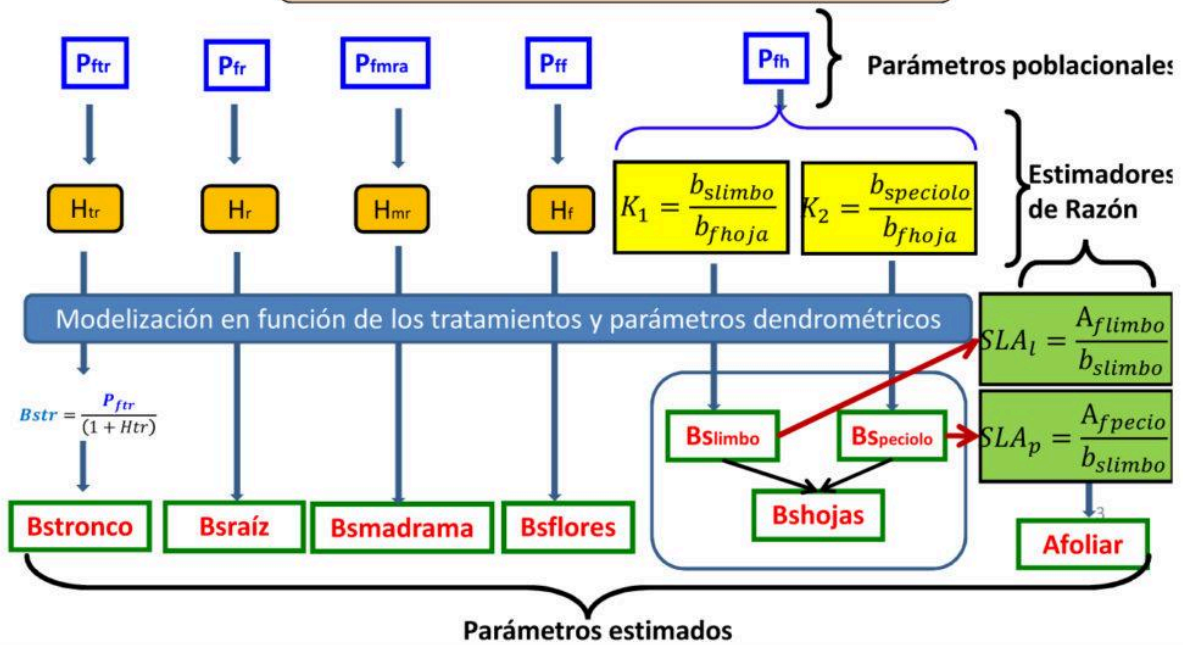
$P_{ftr}$ $P_{fr}$ $P_{fmra}$ $P_{ff}$ $P_{fh}$

Parámetros poblacionales

$H_{tr}$ $H_{r}$ $H_{mr}$ $H_{f}$

$K_1 = \frac{b_{slimbo}}{b_{fhoja}}$ $K_2 = \frac{b_{speciolo}}{b_{fhoja}}$

Estimadores de Razón

Modelización en función de los tratamientos y parámetros dendrométricos

$SLA_l = \frac{A_{flimbo}}{b_{slimbo}}$

$Bstr = \frac{P_{ftr}}{(1 + Htr)}$

$Bs_{limbo}$ $Bs_{peciolo}$

$SLA_p = \frac{A_{fpecio}}{b_{slimbo}}$

Bshojas

3

Bstronco Bsraíz Bsmadrama Bsflores Afoliar

Parámetros estimados